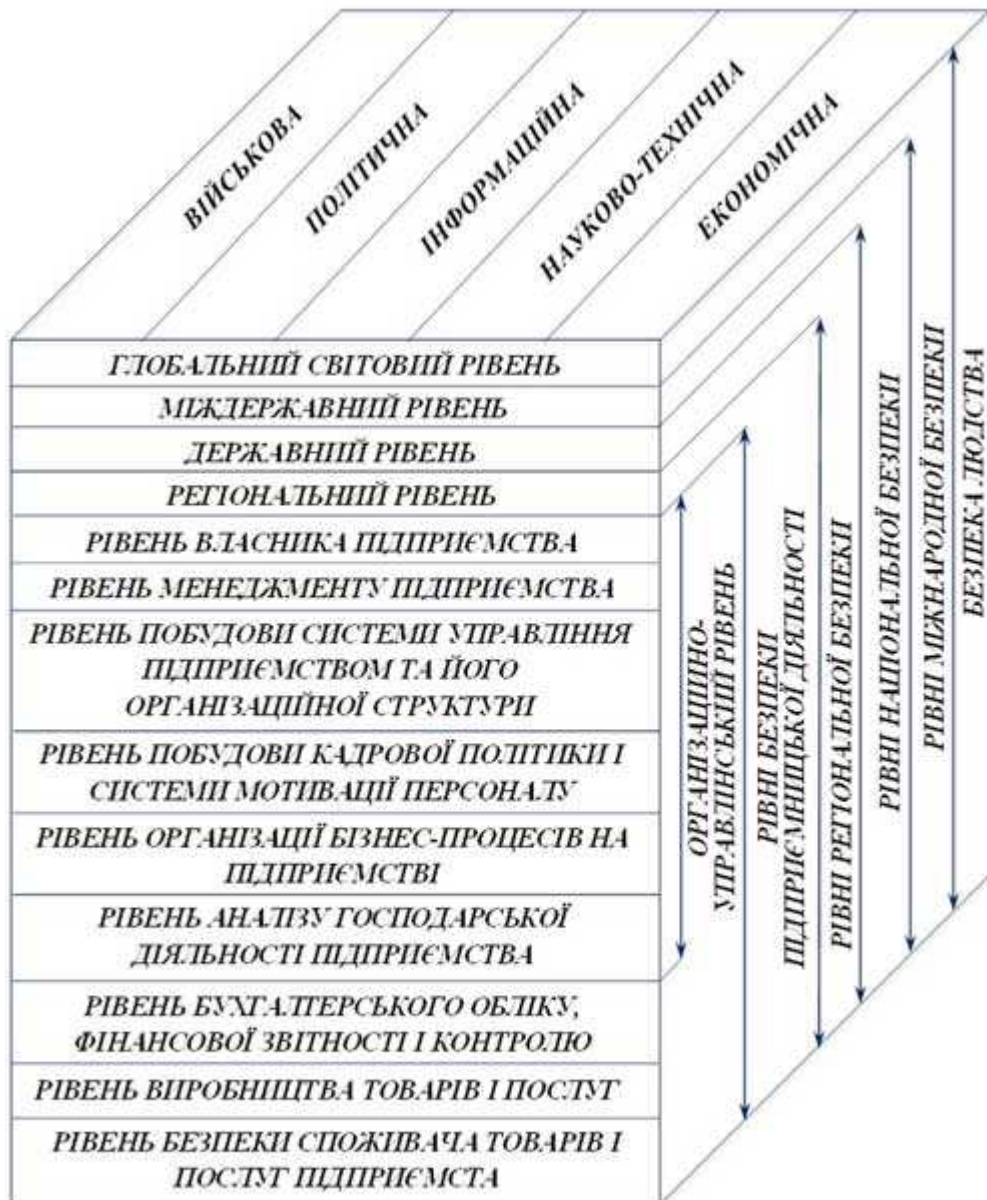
ВІЙСЬКОВА
ПОЛІТИЧНА
ІНФОРМАЦІЙНА
НАУКОВО-ТЕХНІЧНА
ЕКОНОМІЧНА

ГЛОБАЛЬНИЙ СВІТОВИЙ РІВЕНЬ
МІЖДЕРЖАВНИЙ РІВЕНЬ
ДЕРЖАВНИЙ РІВЕНЬ
РЕГІОНАЛЬНИЙ РІВЕНЬ
РІВЕНЬ ВЛАСНИКА ПІДПРИЄМСТВА
РІВЕНЬ МЕНЕДЖМЕНТУ ПІДПРИЄМСТВА
РІВЕНЬ ПОБУДОВИ СИСТЕМИ УПРАВЛІННЯ ПІДПРИЄМСТВОМ ТА ЙОГО ОРГАНІЗАЦІЙНОЇ СТРУКТУРИ
РІВЕНЬ ПОБУДОВИ КАДРОВОЇ ПОЛІТИКИ І СИСТЕМИ МОТИВАЦІЇ ПЕРСОНАЛУ
РІВЕНЬ ОРГАНІЗАЦІЇ БІЗНЕС-ПРОЦЕСІВ НА ПІДПРИЄМСТВІ
РІВЕНЬ АНАЛІЗУ ГОСПОДАРСЬКОЇ ДІЯЛЬНОСТІ ПІДПРИЄМСТВА
РІВЕНЬ БУХГАЛТЕРСЬКОГО ОБЛІКУ, ФІНАНСОВОЇ ЗВІТНОСТІ І КОНТРОЛЮ
РІВЕНЬ ВИРОБНИЦТВА ТОВАРІВ І ПОСЛУГ
РІВЕНЬ БЕЗПЕКИ СПОЖИВАЧА ТОВАРІВ І ПОСЛУГ ПІДПРИЄМСТА

ОРГАНІЗАЦІЙНО-УПРАВЛІНСЬКИЙ РІВЕНЬ
РІВНІ БЕЗПЕКИ ПІДПРИЄМНИЦЬКОЇ ДІЯЛЬНОСТІ
РІВНІ РЕГІОНАЛЬНОЇ БЕЗПЕКИ
РІВНІ НАЦІОНАЛЬНОЇ БЕЗПЕКИ
РІВНІ МІЖНАРОДНОЇ БЕЗПЕКИ
БЕЗПЕКА ЛЮДСТВА